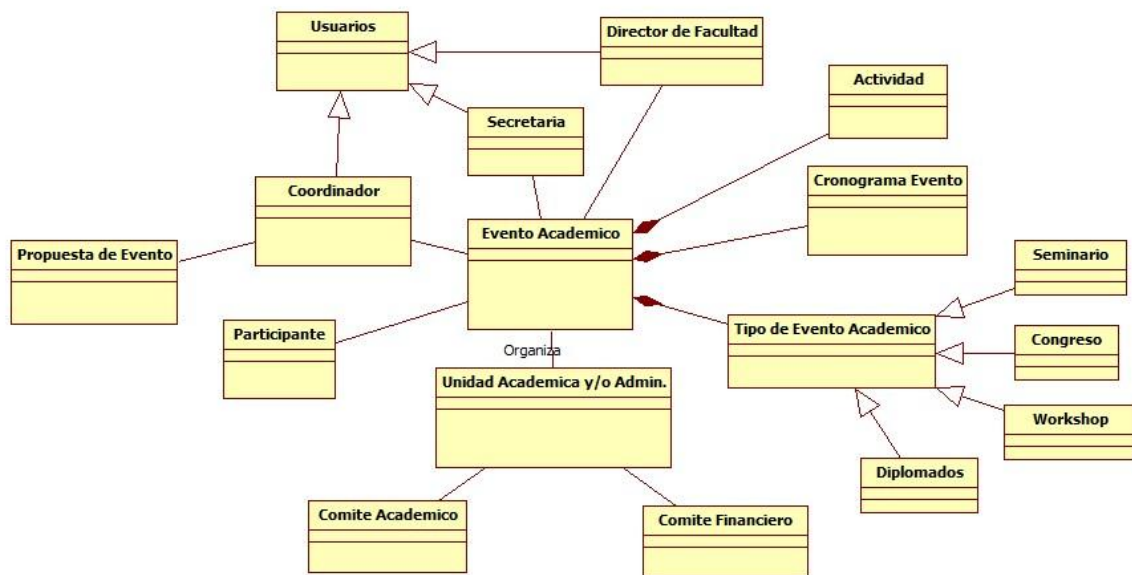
Usuarios

Director de Facultad

Actividad

Secretaria

Coordinador

Cronograma Evento

Propuesta de Evento

Evento Academico

Seminario

Participante

Tipo de Evento Academico

Congreso

Organiza

Unidad Academica y/o Admin.

Workshop

Diplomados

Comite Academico

Comite Financiero